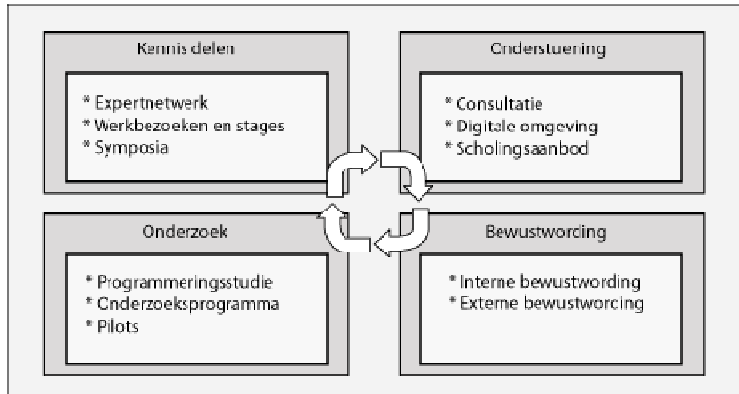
Kennis delen

* Expertnetwerk
* Werkbezoeken en stages
* Symposia

Cndersteuning

* Consultatie
* Digitale omgeving
* Scholingsaanbod

Onderzoek

* Programmeringsstudie
* Cnderzoeksprogramma
* Pilots

Bewustworcing

* Interne bewustwording
* Externe bewustworcing